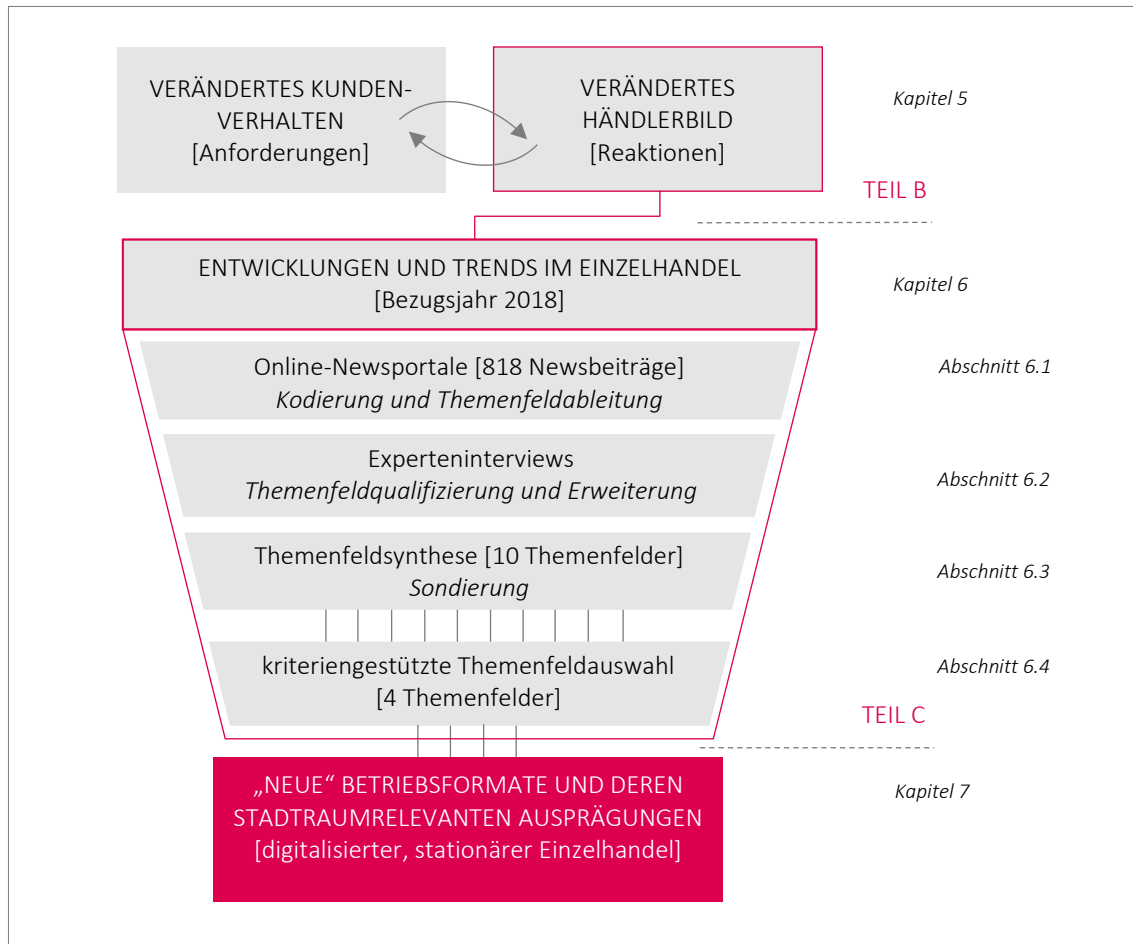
VERÄNDERTES KUNDEN-VERHALTEN
[Anforderungen]

VERÄNDERTES HÄNDLERBILD
[Reaktionen]

Kapitel 5

TEIL B

ENTWICKLUNGEN UND TRENDS IM EINZELHANDEL
[Bezugsjahr 2018]

Kapitel 6

Online-Newsportale [818 Newsbeiträge]
*Kodierung und Themenfeldableitung*

Abschnitt 6.1

Experteninterviews
*Themenfeldqualifizierung und Erweiterung*

Abschnitt 6.2

Themenfeldsynthese [10 Themenfelder]
*Sondierung*

Abschnitt 6.3

kriteriengestützte Themenfeldauswahl
[4 Themenfelder]

Abschnitt 6.4

TEIL C

„NEUE“ BETRIEBSFORMATE UND DEREN STADTRAUMRELEVANTEN AUSPRÄGUNGEN
[digitalisierter, stationärer Einzelhandel]

Kapitel 7